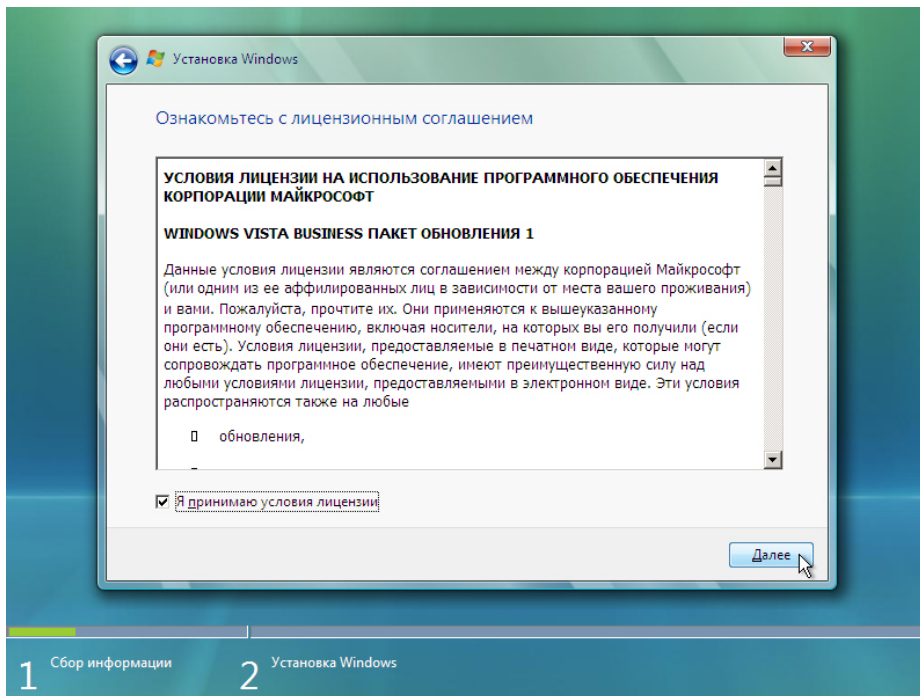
Установка Windows

Ознакомьтесь с лицензионным соглашением

УСЛОВИЯ ЛИЦЕНЗИИ НА ИСПОЛЬЗОВАНИЕ ПРОГРАММНОГО ОБЕСПЕЧЕНИЯ КОРПОРАЦИИ МАЙКРОСОФТ

WINDOWS VISTA BUSINESS ПАКЕТ ОБНОВЛЕНИЯ 1

Данные условия лицензии являются соглашением между корпорацией Майкрософт (или одним из ее аффилированных лиц в зависимости от места вашего проживания) и вами. Пожалуйста, прочтите их. Они применяются к вышеуказанному программному обеспечению, включая носители, на которых вы его получили (если они есть). Условия лицензии, предоставляемые в печатном виде, которые могут сопровождать программное обеспечение, имеют преимущественную силу над любыми условиями лицензии, предоставляемыми в электронном виде. Эти условия распространяются также на любые

обновления,

Я принимаю условия лицензии

Далее

1 Сбор информации

2 Установка Windows